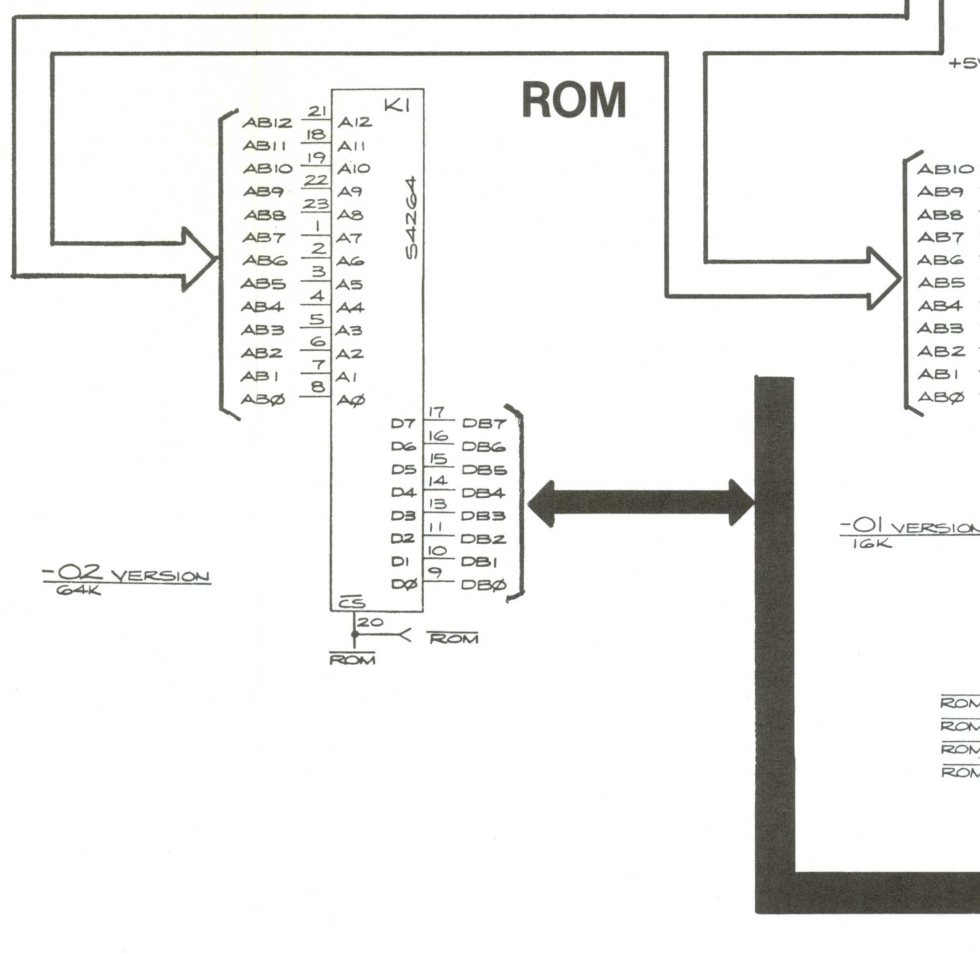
+5V

ROM

K1

S4264

AB12 21 A12
AB11 18 A11
AB10 19 A10
AB9 22 A9
AB8 23 A8
AB7 1 A7
AB6 2 A6
AB5 3 A5
AB4 4 A4
AB3 5 A3
AB2 6 A2
AB1 7 A1
ABØ 8 AØ

D7 17 DB7
D6 16 DB6
D5 15 DB5
D4 14 DB4
D3 13 DB3
D2 11 DB2
D1 10 DB1
DØ 9 DBØ

$\overline{CS}$ 20 $\overline{ROM}$

$\overline{ROM}$

-02 VERSION
64K

AB10
AB9
AB8
AB7
AB6
AB5
AB4
AB3
AB2
AB1
ABØ

-01 VERSION
16K

$\overline{ROM}$
$\overline{ROM}$
$\overline{ROM}$
$\overline{ROM}$